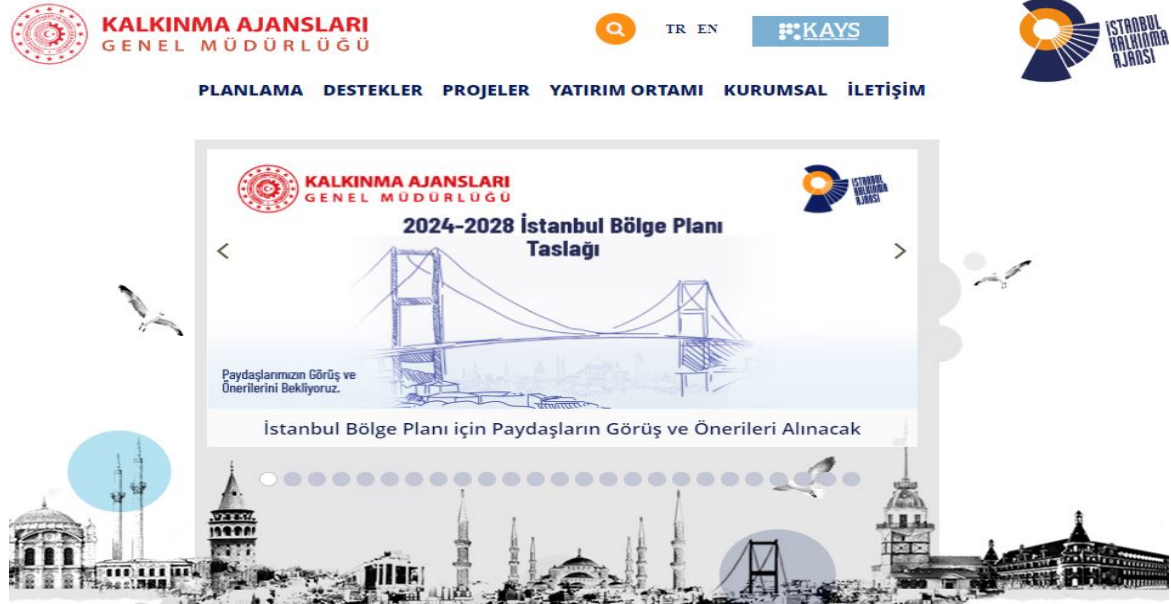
KALKINMA AJANSLARI
GENEL MÜDÜRLÜĞÜ

TR EN

KAYS

İSTANBUL KALKINMA AJANSI

PLANLAMA DESTEKLER PROJELER YATIRIM ORTAMI KURUMSAL İLETİŞİM

KALKINMA AJANSLARI
GENEL MÜDÜRLÜĞÜ

İSTANBUL KALKINMA AJANSI

2024-2028 İstanbul Bölge Planı Taslağı

Paydaşlarımızın Görüş ve Önerilerini Bekliyoruz.

İstanbul Bölge Planı için Paydaşların Görüş ve Önerileri Alınacak